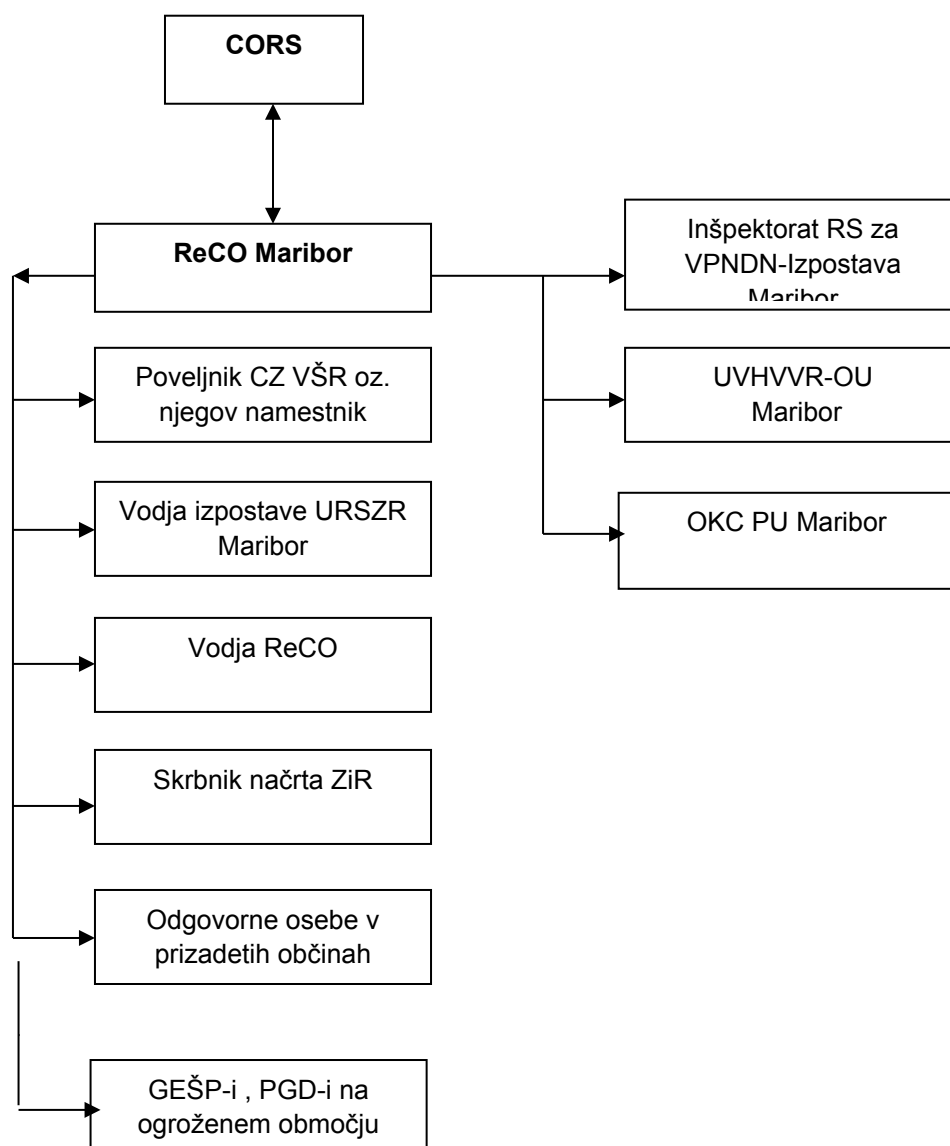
CORS

ReCO Maribor

Inšpektorat RS za VPNDN-Izpostava Maribor

UVHVVR-OU Maribor

OKC PU Maribor

Poveljnik CZ VŠR oz. njegov namestnik

Vodja izpostave URSZR Maribor

Vodja ReCO

Skrbnik načrta ZiR

Odgovorne osebe v prizadetih občinah

GEŠP-i , PGD-i na ogroženem območju